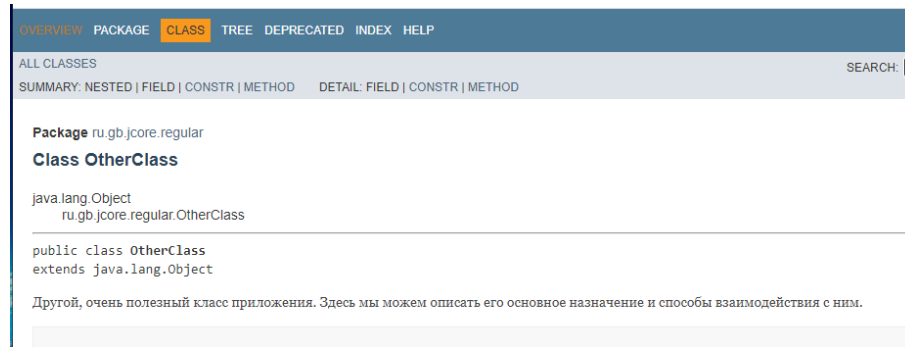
OVERVIEW PACKAGE CLASS TREE DEPRECATED INDEX HELP

ALL CLASSES

SEARCH:

SUMMARY: NESTED | FIELD | CONSTR | METHOD DETAIL: FIELD | CONSTR | METHOD

Package ru.gb.jcore.regular

Class OtherClass

java.lang.Object
ru.gb.jcore.regular.OtherClass

public class OtherClass
extends java.lang.Object

Другой, очень полезный класс приложения. Здесь мы можем описать его основное назначение и способы взаимодействия с ним.